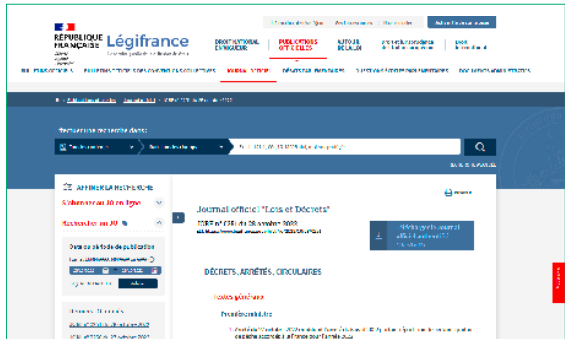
RÉPUBLIQUE FRANÇAISE

Légifrance

DROIT NATIONAL EN VIGUEUR

PUBLICATIONS OFFICIELLES

AUTOUR DE LA LOI

DROIT ET JURISPRUDENCE DE L'UNION EUROPÉENNE

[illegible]

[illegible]

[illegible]

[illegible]

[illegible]

Recherche recherche dans

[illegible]

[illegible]

AFFINER LA RECHERCHE

S'abonner au JO en ligne

Recherche au JO

Dans une période de publication

Journal officiel "Lois et Décrets"

JORF n° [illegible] du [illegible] octobre 2022

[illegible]

DÉCRETS, ARRÊTÉS, CIRCULAIRES

Textes généraux

Première ministre

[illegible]

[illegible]